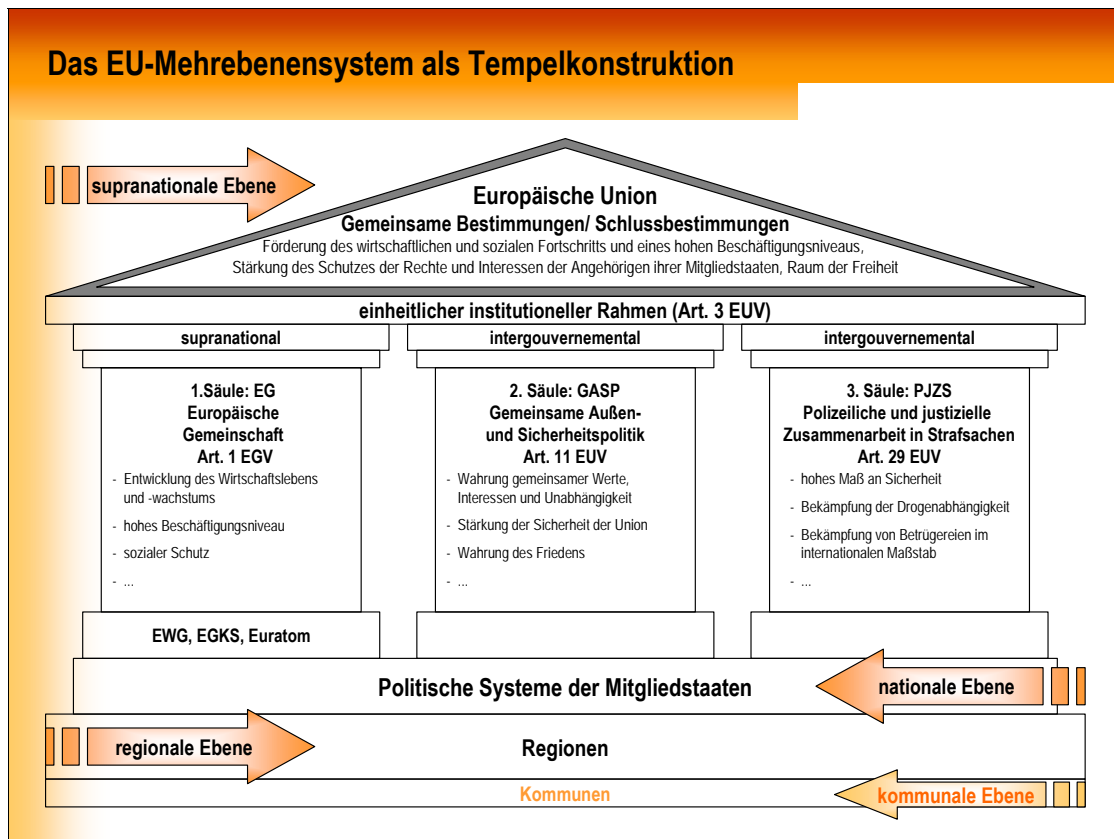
Das EU-Mehrebenensystem als Tempelkonstruktion

supranationale Ebene

Europäische Union
Gemeinsame Bestimmungen/ Schlussbestimmungen
Förderung des wirtschaftlichen und sozialen Fortschritts und eines hohen Beschäftigungsniveaus, Stärkung des Schutzes der Rechte und Interessen der Angehörigen ihrer Mitgliedstaaten, Raum der Freiheit

einheitlicher institutioneller Rahmen (Art. 3 EUV)

supranational

1.Säule: EG
Europäische Gemeinschaft
Art. 1 EGV
- Entwicklung des Wirtschaftslebens und -wachstums
- hohes Beschäftigungsniveau
- sozialer Schutz
- ...

EWG, EGKS, Euratom

intergouvernemental

2. Säule: GASP
Gemeinsame Außen- und Sicherheitspolitik
Art. 11 EUV
- Wahrung gemeinsamer Werte, Interessen und Unabhängigkeit
- Stärkung der Sicherheit der Union
- Wahrung des Friedens
- ...

intergouvernemental

3. Säule: PJZS
Polizeiliche und justizielle Zusammenarbeit in Strafsachen
Art. 29 EUV
- hohes Maß an Sicherheit
- Bekämpfung der Drogenabhängigkeit
- Bekämpfung von Betrügereien im internationalen Maßstab
- ...

Politische Systeme der Mitgliedstaaten

nationale Ebene

regionale Ebene

Regionen

Kommunen

kommunale Ebene